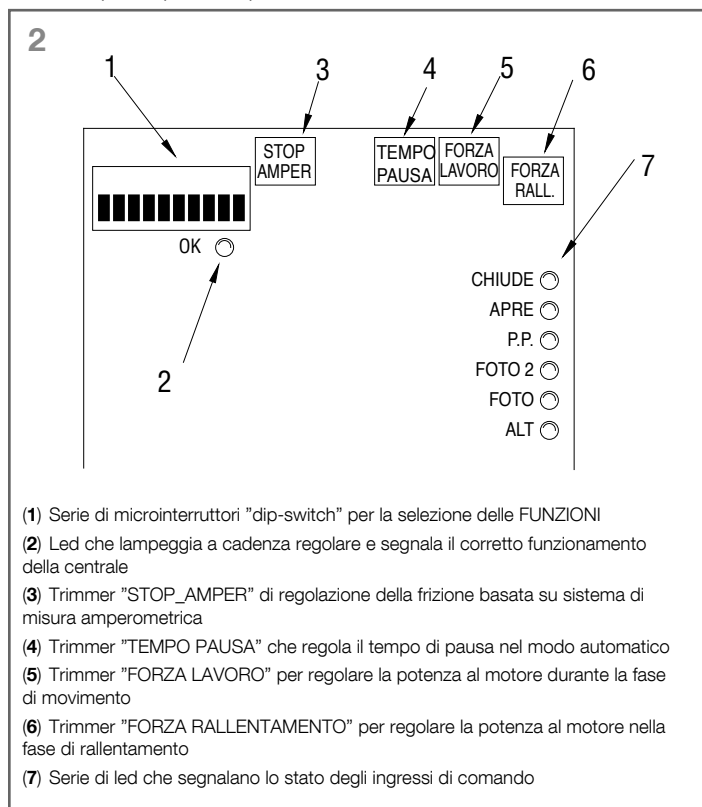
2

1 3 4 5 6

STOP AMPER

TEMPO PAUSA

FORZA LAVORO

FORZA RALL.

7

OK

CHIUDE
APRE
P.P.
FOTO 2
FOTO
ALT

2

(**1**) Serie di microinterruttori "dip-switch" per la selezione delle FUNZIONI

(**2**) Led che lampeggia a cadenza regolare e segnala il corretto funzionamento della centrale

(**3**) Trimmer "STOP_AMPER" di regolazione della frizione basata su sistema di misura amperometrica

(**4**) Trimmer "TEMPO PAUSA" che regola il tempo di pausa nel modo automatico

(**5**) Trimmer "FORZA LAVORO" per regolare la potenza al motore durante la fase di movimento

(**6**) Trimmer "FORZA RALLENTAMENTO" per regolare la potenza al motore nella fase di rallentamento

(**7**) Serie di led che segnalano lo stato degli ingressi di comando